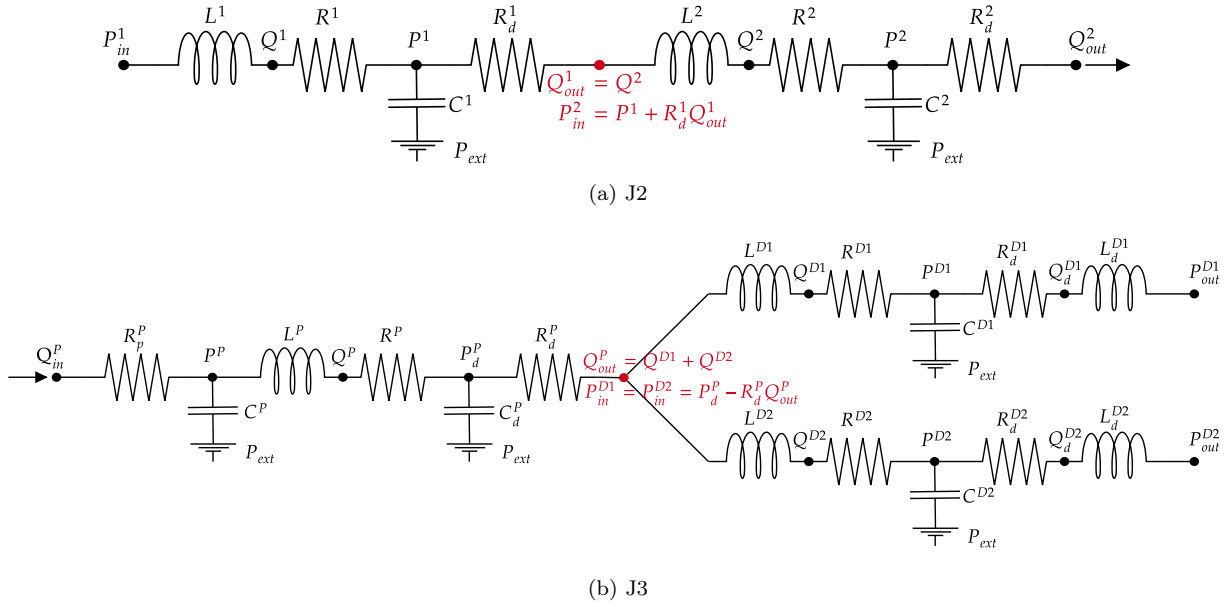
$P_{in}^1$ $L^1$ $Q^1$ $R^1$ $P^1$ $R_d^1$ $L^2$ $Q^2$ $R^2$ $P^2$ $R_d^2$ $Q_{out}^2$

$C^1$ $P_{ext}$ $C^2$ $P_{ext}$

$Q_{out}^1 = Q^2$
$P_{in}^2 = P^1 + R_d^1 Q_{out}^1$

(a) J2

$Q_{in}^P$ $R_p^P$ $P^P$ $L^P$ $Q^P$ $R^P$ $P_d^P$ $R_d^P$

$C^P$ $P_{ext}$ $C_d^P$ $P_{ext}$

$Q_{out}^P = Q^{D1} + Q^{D2}$
$P_{in}^{D1} = P_{in}^{D2} = P_d^P - R_d^P Q_{out}^P$

$L^{D1}$ $Q^{D1}$ $R^{D1}$ $P^{D1}$ $R_d^{D1}$ $Q_d^{D1}$ $L_d^{D1}$ $P_{out}^{D1}$

$C^{D1}$ $P_{ext}$

$L^{D2}$ $Q^{D2}$ $R^{D2}$ $P^{D2}$ $R_d^{D2}$ $Q_d^{D2}$ $L_d^{D2}$ $P_{out}^{D2}$

$C^{D2}$ $P_{ext}$

(b) J3